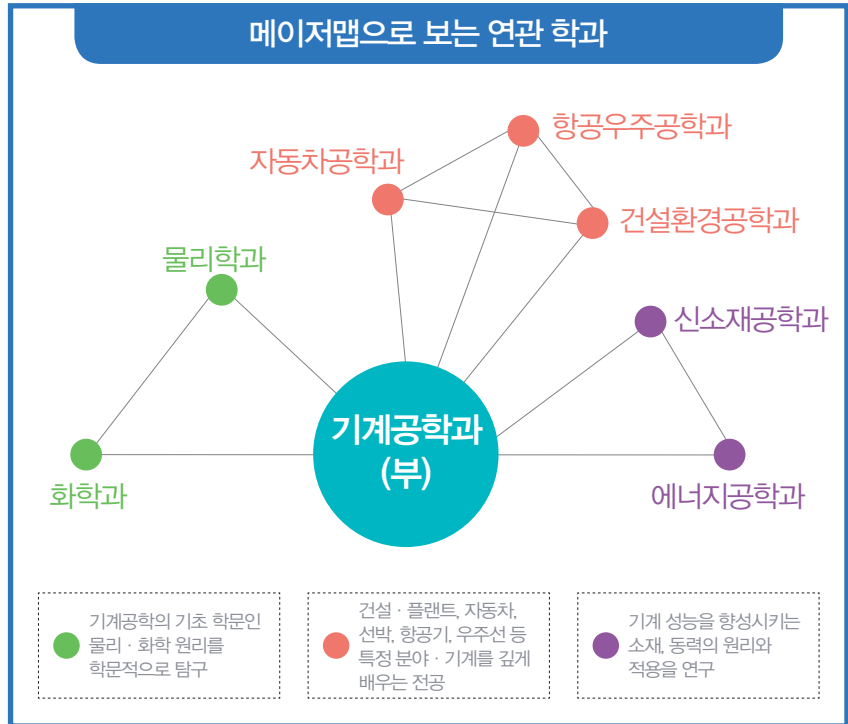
메이저맵으로 보는 연관 학과

항공우주공학과

자동차공학과

건설환경공학과

물리학과

신소재공학과

기계공학과 (부)

화학과

에너지공학과

기계공학의 기초 학문인 물리 · 화학 원리를 학문적으로 탐구

건설 · 플랜트, 자동차, 선박, 항공기, 우주선 등 특정 분야 · 기계를 깊게 배우는 전공

기계 성능을 향상시키는 소재, 동력의 원리와 적용을 연구